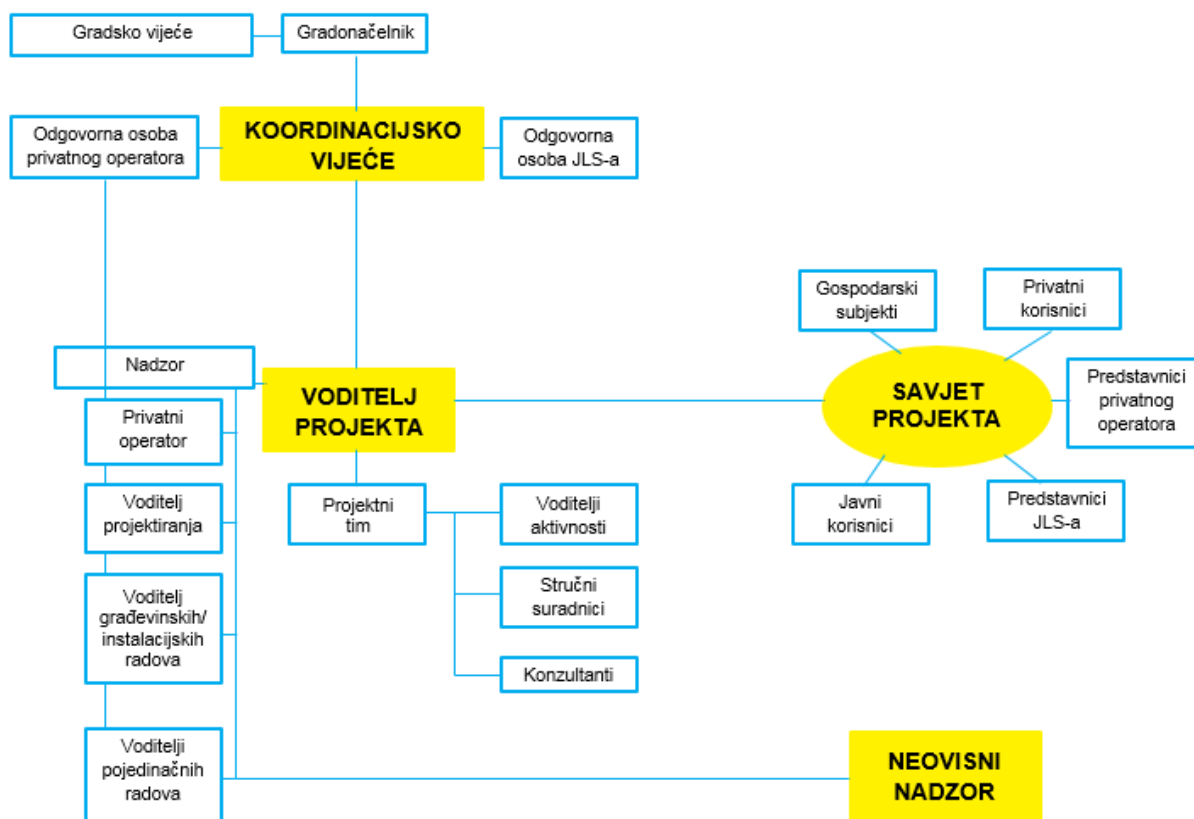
Gradsko vijeće

Gradonačelnik

Odgovorna osoba privatnog operatora

KOORDINACIJSKO VIJEĆE

Odgovorna osoba JLS-a

Gospodarski subjekti

Privatni korisnici

Nadzor

VODITELJ PROJEKTA

SAVJET PROJEKTA

Predstavnici privatnog operatora

Privatni operator

Javni korisnici

Predstavnici JLS-a

Voditelj projektiranja

Projektni tim

Voditelji aktivnosti

Voditelj građevinskih/ instalacijskih radova

Stručni suradnici

Konzultanti

Voditelji pojedinačnih radova

NEOVISNI NADZOR